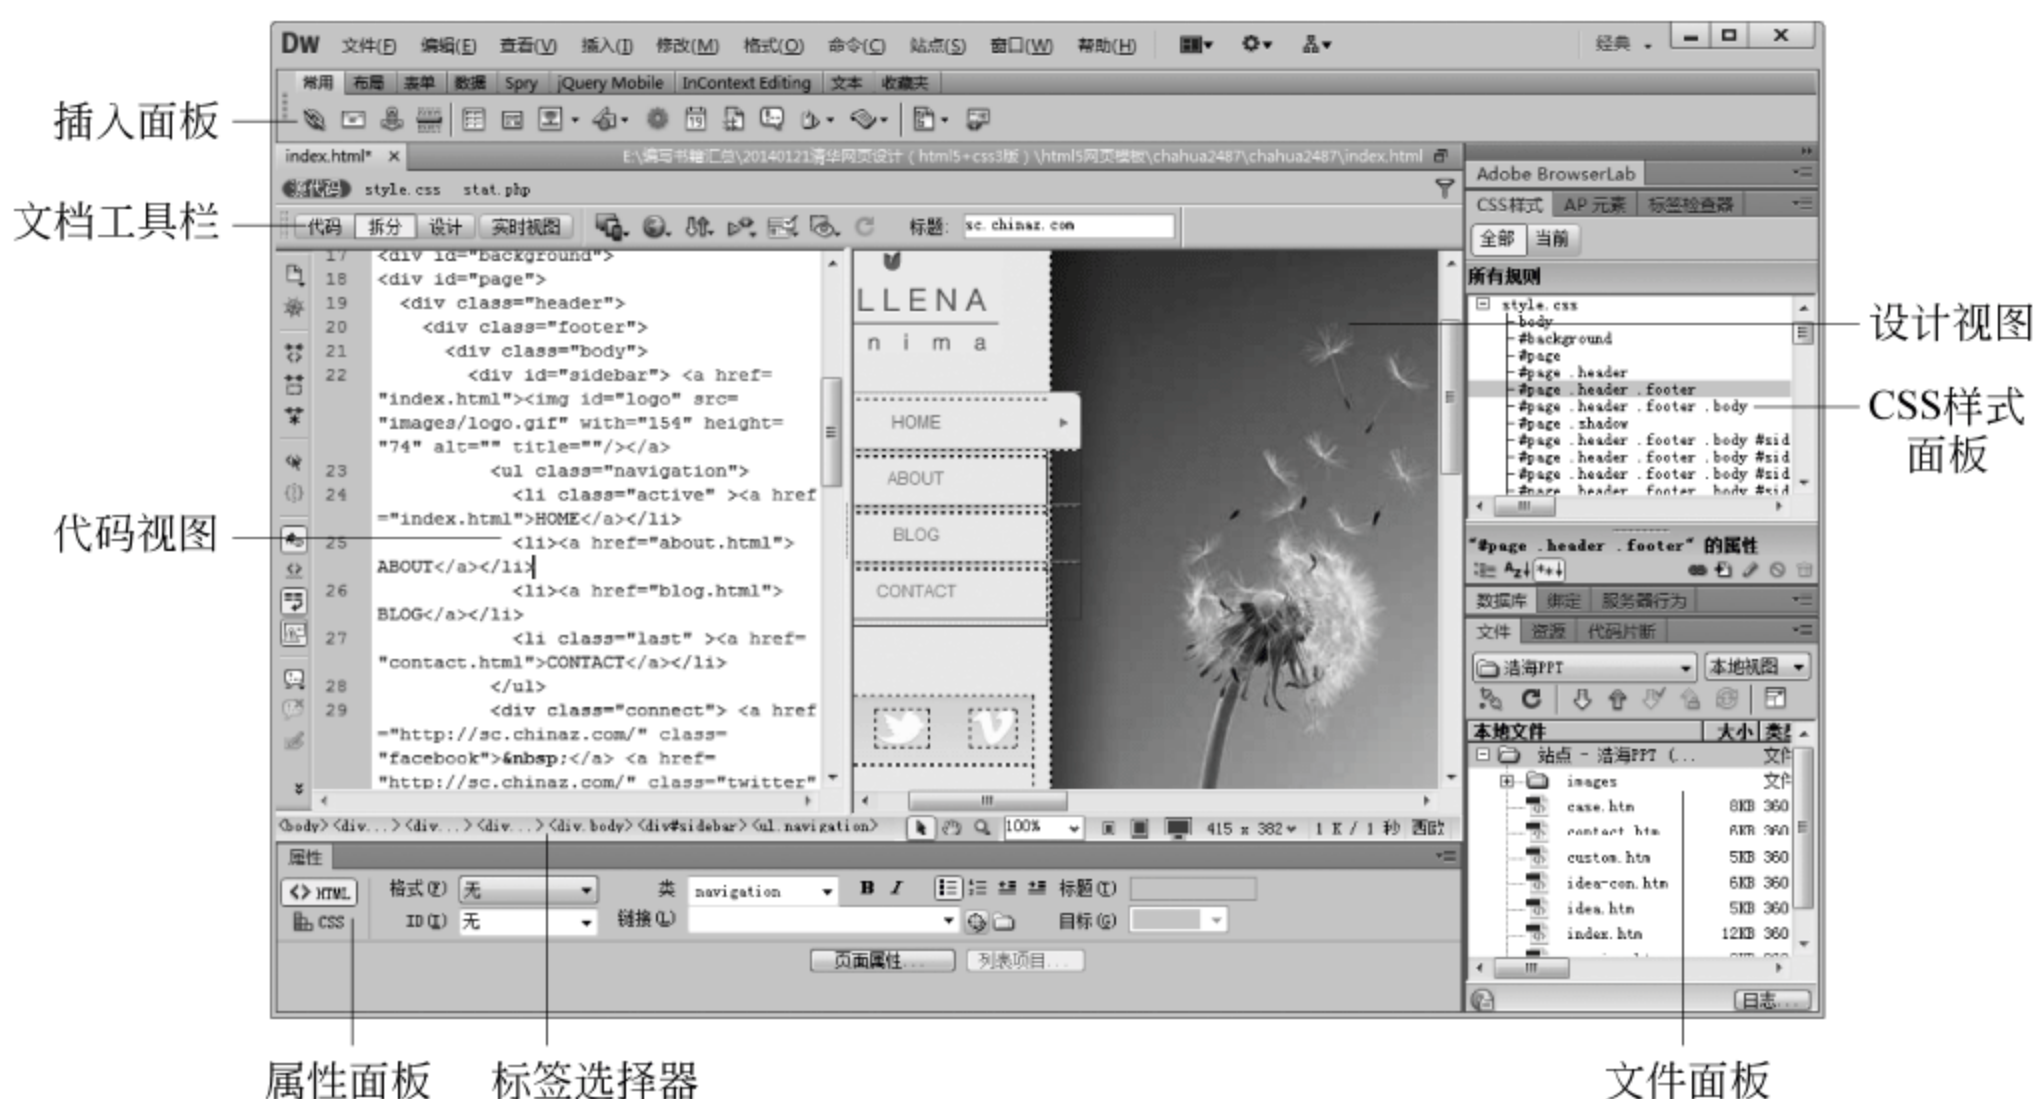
DW 文件(F) 编辑(E) 查看(V) 插入(I) 修改(M) 格式(O) 命令(C) 站点(S) 窗口(W) 帮助(H) 经典

常用 布局 表单 数据 Spry jQuery Mobile InContext Editing 文本 收藏夹

插入面板

index.html* ×
E:\编写书籍汇总\20140121清华网页设计（html5+css3版）\html5网页模板\chahua2487\chahua2487\index.html

源代码 style.css stat.php

文档工具栏

代码 拆分 设计 实时视图 标题: sc.chinaz.com

17 <div id="background">
18 <div id="page">
19 <div class="header">
20 <div class="footer">
21 <div class="body">
22 <div id="sidebar"> <a href="index.html"><img id="logo" src="images/logo.gif" with="154" height="74" alt="" title=""/></a>
23 <ul class="navigation">
24 <li class="active" ><a href="index.html">HOME</a></li>
25 <li><a href="about.html">ABOUT</a></li>
26 <li><a href="blog.html">BLOG</a></li>
27 <li class="last" ><a href="contact.html">CONTACT</a></li>
28 </ul>
29 <div class="connect"> <a href="http://sc.chinaz.com/" class="facebook">&nbsp;</a> <a href="http://sc.chinaz.com/" class="twitter"

代码视图

LLENA
n i m a
HOME
ABOUT
BLOG
CONTACT

设计视图

<body> <div...> <div...> <div...> <div.body> <div#sidebar> <ul.navigation>
100% 415 x 382 1 K / 1 秒 西欧

属性
<> HTML 格式(F) 无 类 navigation B I 标题(T)
CSS ID(I) 无 链接(L) 目标(G)
页面属性... 列表项目...

Adobe BrowserLab
CSS样式 AP元素 标签检查器
全部 当前
所有规则
style.css
body
#background
#page
#page .header
#page .header .footer
#page .header .footer .body
#page .shadow
#page .header .footer .body #sid
#page .header .footer .body #sid
#page .header .footer .body #sid
#page .header .footer .body #sid

CSS样式面板

"#page .header .footer" 的属性

数据库 绑定 服务器行为
文件 资源 代码片断
浩海PPT 本地视图
本地文件 大小 类型
站点 - 浩海PPT (... 文件
images 文件
case.htm 8KB 360
contact.htm 6KB 360
custom.htm 5KB 360
idea-con.htm 6KB 360
idea.htm 5KB 360
index.htm 12KB 360
日志...

属性面板 标签选择器 文件面板